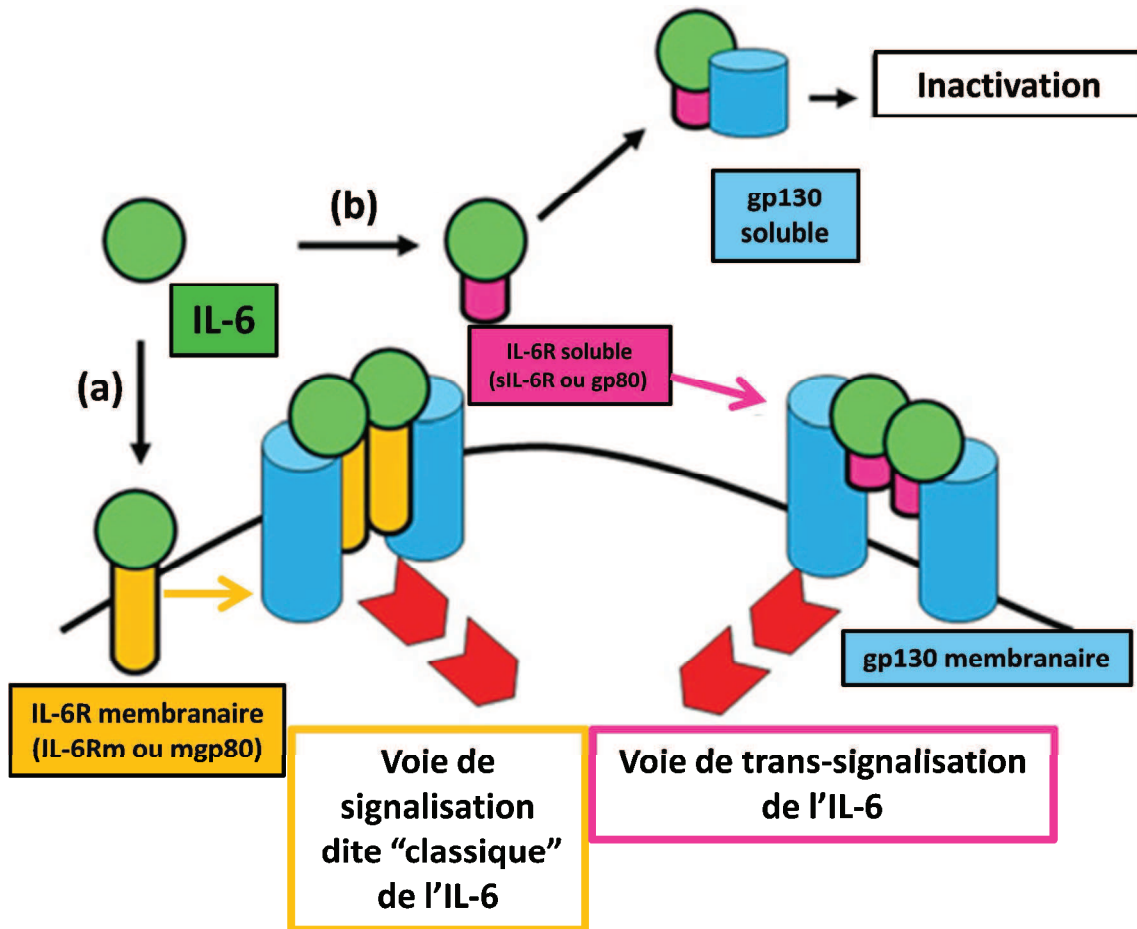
Inactivation

(b)

gp130 soluble

IL-6

(a)

IL-6R soluble (sIL-6R ou gp80)

gp130 membranaire

IL-6R membranaire (IL-6Rm ou mgp80)

Voie de signalisation dite "classique" de l'IL-6

Voie de trans-signalisation de l'IL-6